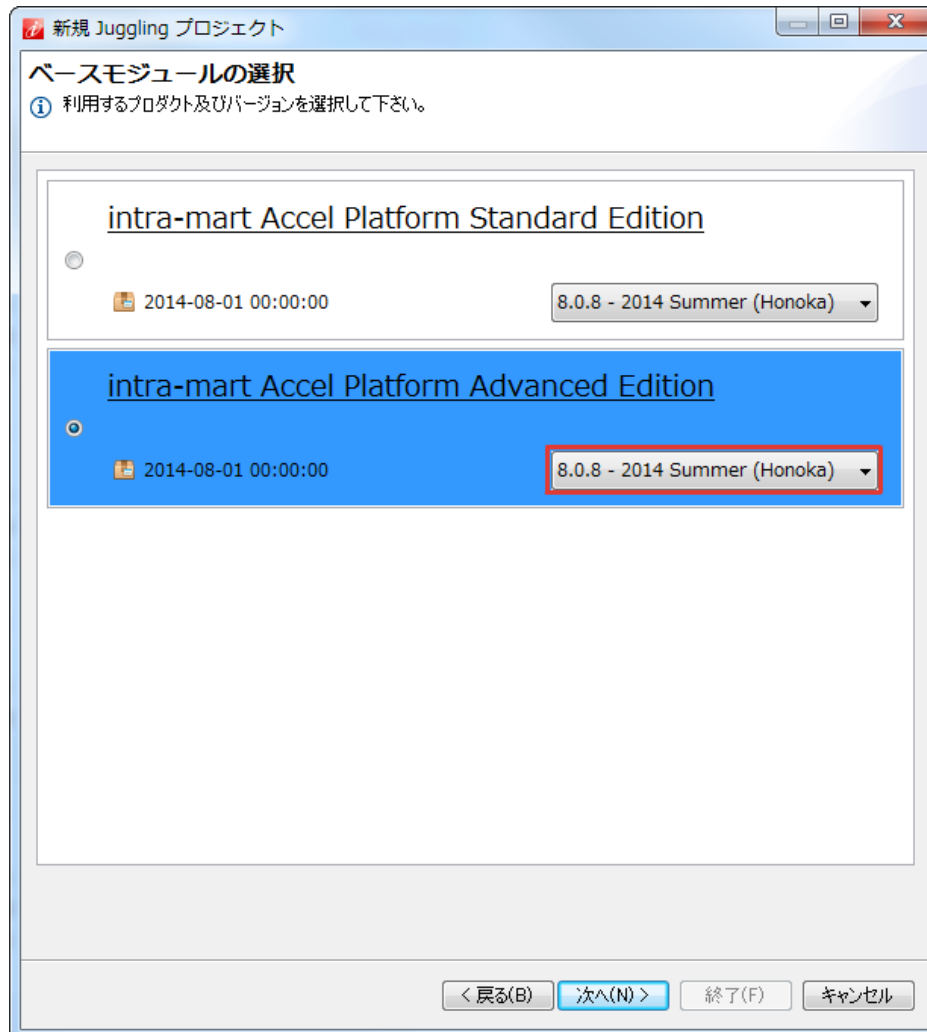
新規 Juggling プロジェクト

ベースモジュールの選択

利用するプロダクト及びバージョンを選択して下さい。

intra-mart Accel Platform Standard Edition

2014-08-01 00:00:00

8.0.8 - 2014 Summer (Honoka)

intra-mart Accel Platform Advanced Edition

2014-08-01 00:00:00

8.0.8 - 2014 Summer (Honoka)

< 戻る(B) | 次へ(N) > | 終了(F) | キャンセル